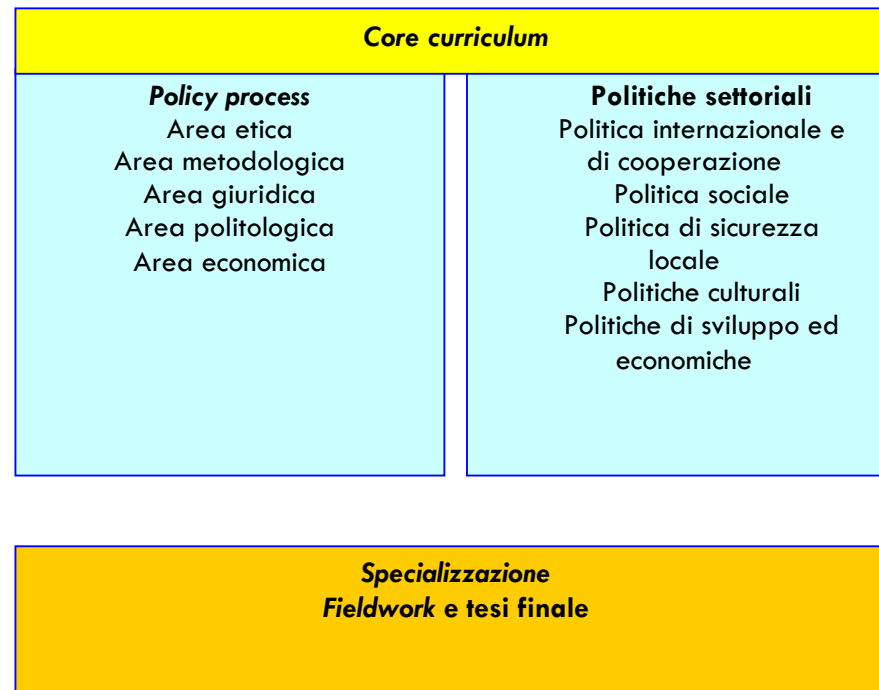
Core curriculum

Policy process
Area etica
Area metodologica
Area giuridica
Area politologica
Area economica

Politiche settoriali
Politica internazionale e di cooperazione
Politica sociale
Politica di sicurezza locale
Politiche culturali
Politiche di sviluppo ed economiche

Specializzazione
Fieldwork e tesi finale